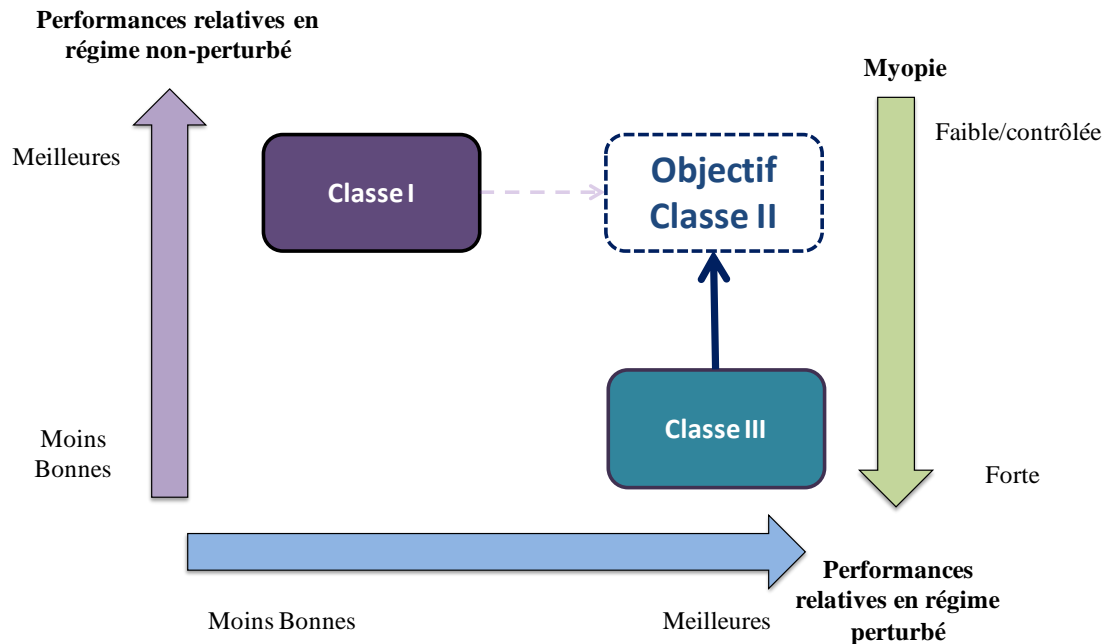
Performances relatives en régime non-perturbé

Myopie

Faible/contrôlée

Meilleures

Classe I

Objectif Classe II

Moins Bonnes

Classe III

Forte

Performances relatives en régime perturbé

Moins Bonnes

Meilleures